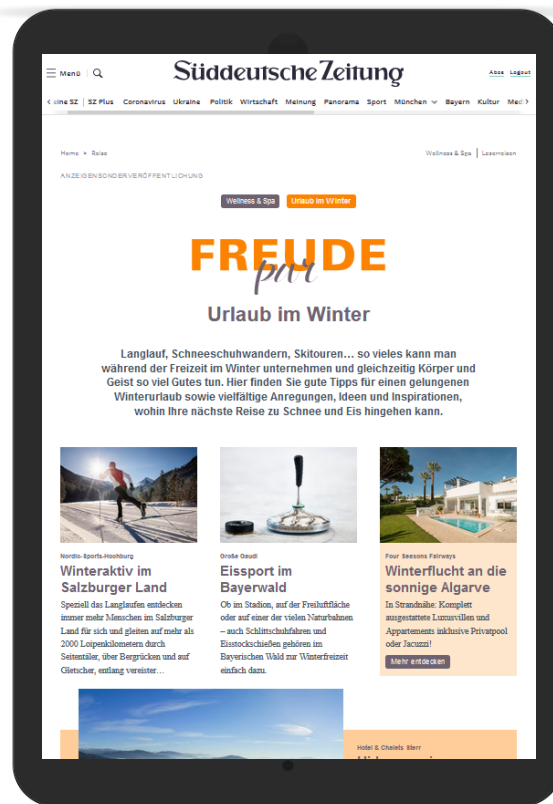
Menü

Süddeutsche Zeitung

Abos Logout

‹ eine SZ | SZ Plus Coronavirus Ukraine Politik Wirtschaft Meinung Panorama Sport München Bayern Kultur Med ›

Home » Reise

Wellness & Spa | Leserreisen

ANZEIGENSONDERVERÖFFENTLICHUNG

Wellness & Spa Urlaub im Winter

FREUDE pur

Urlaub im Winter

Langlauf, Schneeschuhwandern, Skitouren… so vieles kann man während der Freizeit im Winter unternehmen und gleichzeitig Körper und Geist so viel Gutes tun. Hier finden Sie gute Tipps für einen gelungenen Winterurlaub sowie vielfältige Anregungen, Ideen und Inspirationen, wohin Ihre nächste Reise zu Schnee und Eis hingehen kann.

Nordic-Sports-Hochburg

Winteraktiv im Salzburger Land

Speziell das Langlaufen entdecken immer mehr Menschen im Salzburger Land für sich und gleiten auf mehr als 2000 Loipenkilometern durch Seitentäler, über Bergrücken und auf Gletscher, entlang vereister…

Große Gaudi

Eissport im Bayerwald

Ob im Stadion, auf der Freiluftfläche oder auf einer der vielen Naturbahnen – auch Schlittschuhfahren und Eisstockschießen gehören im Bayerischen Wald zur Winterfreizeit einfach dazu.

Four Seasons Fairways

Winterflucht an die sonnige Algarve

In Strandnähe: Komplett ausgestattete Luxusvillen und Appartements inklusive Privatpool oder Jacuzzi!

Mehr entdecken

Hotel & Chalets Sterr

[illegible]